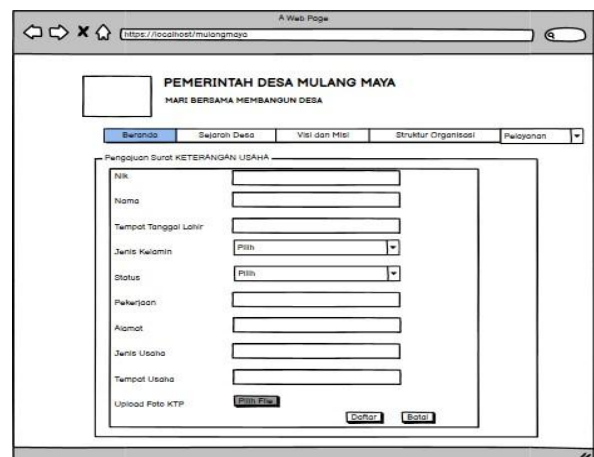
A Web Page

https://localhost/mulangmaya

PEMERINTAH DESA MULANG MAYA

MARI BERSAMA MEMBANGUN DESA

Beranda | Sejarah Desa | Visi dan Misi | Struktur Organisasi | Pelayanan

Pengajuan Surat KETERANGAN USAHA

Nik

Nama

Tempat Tanggal Lahir

Jenis Kelamin
Pilih

Status
Pilih

Pekerjaan

Alamat

Jenis Usaha

Tempat Usaha

Upload Foto KTP
Pilih File

Daftar
Batal